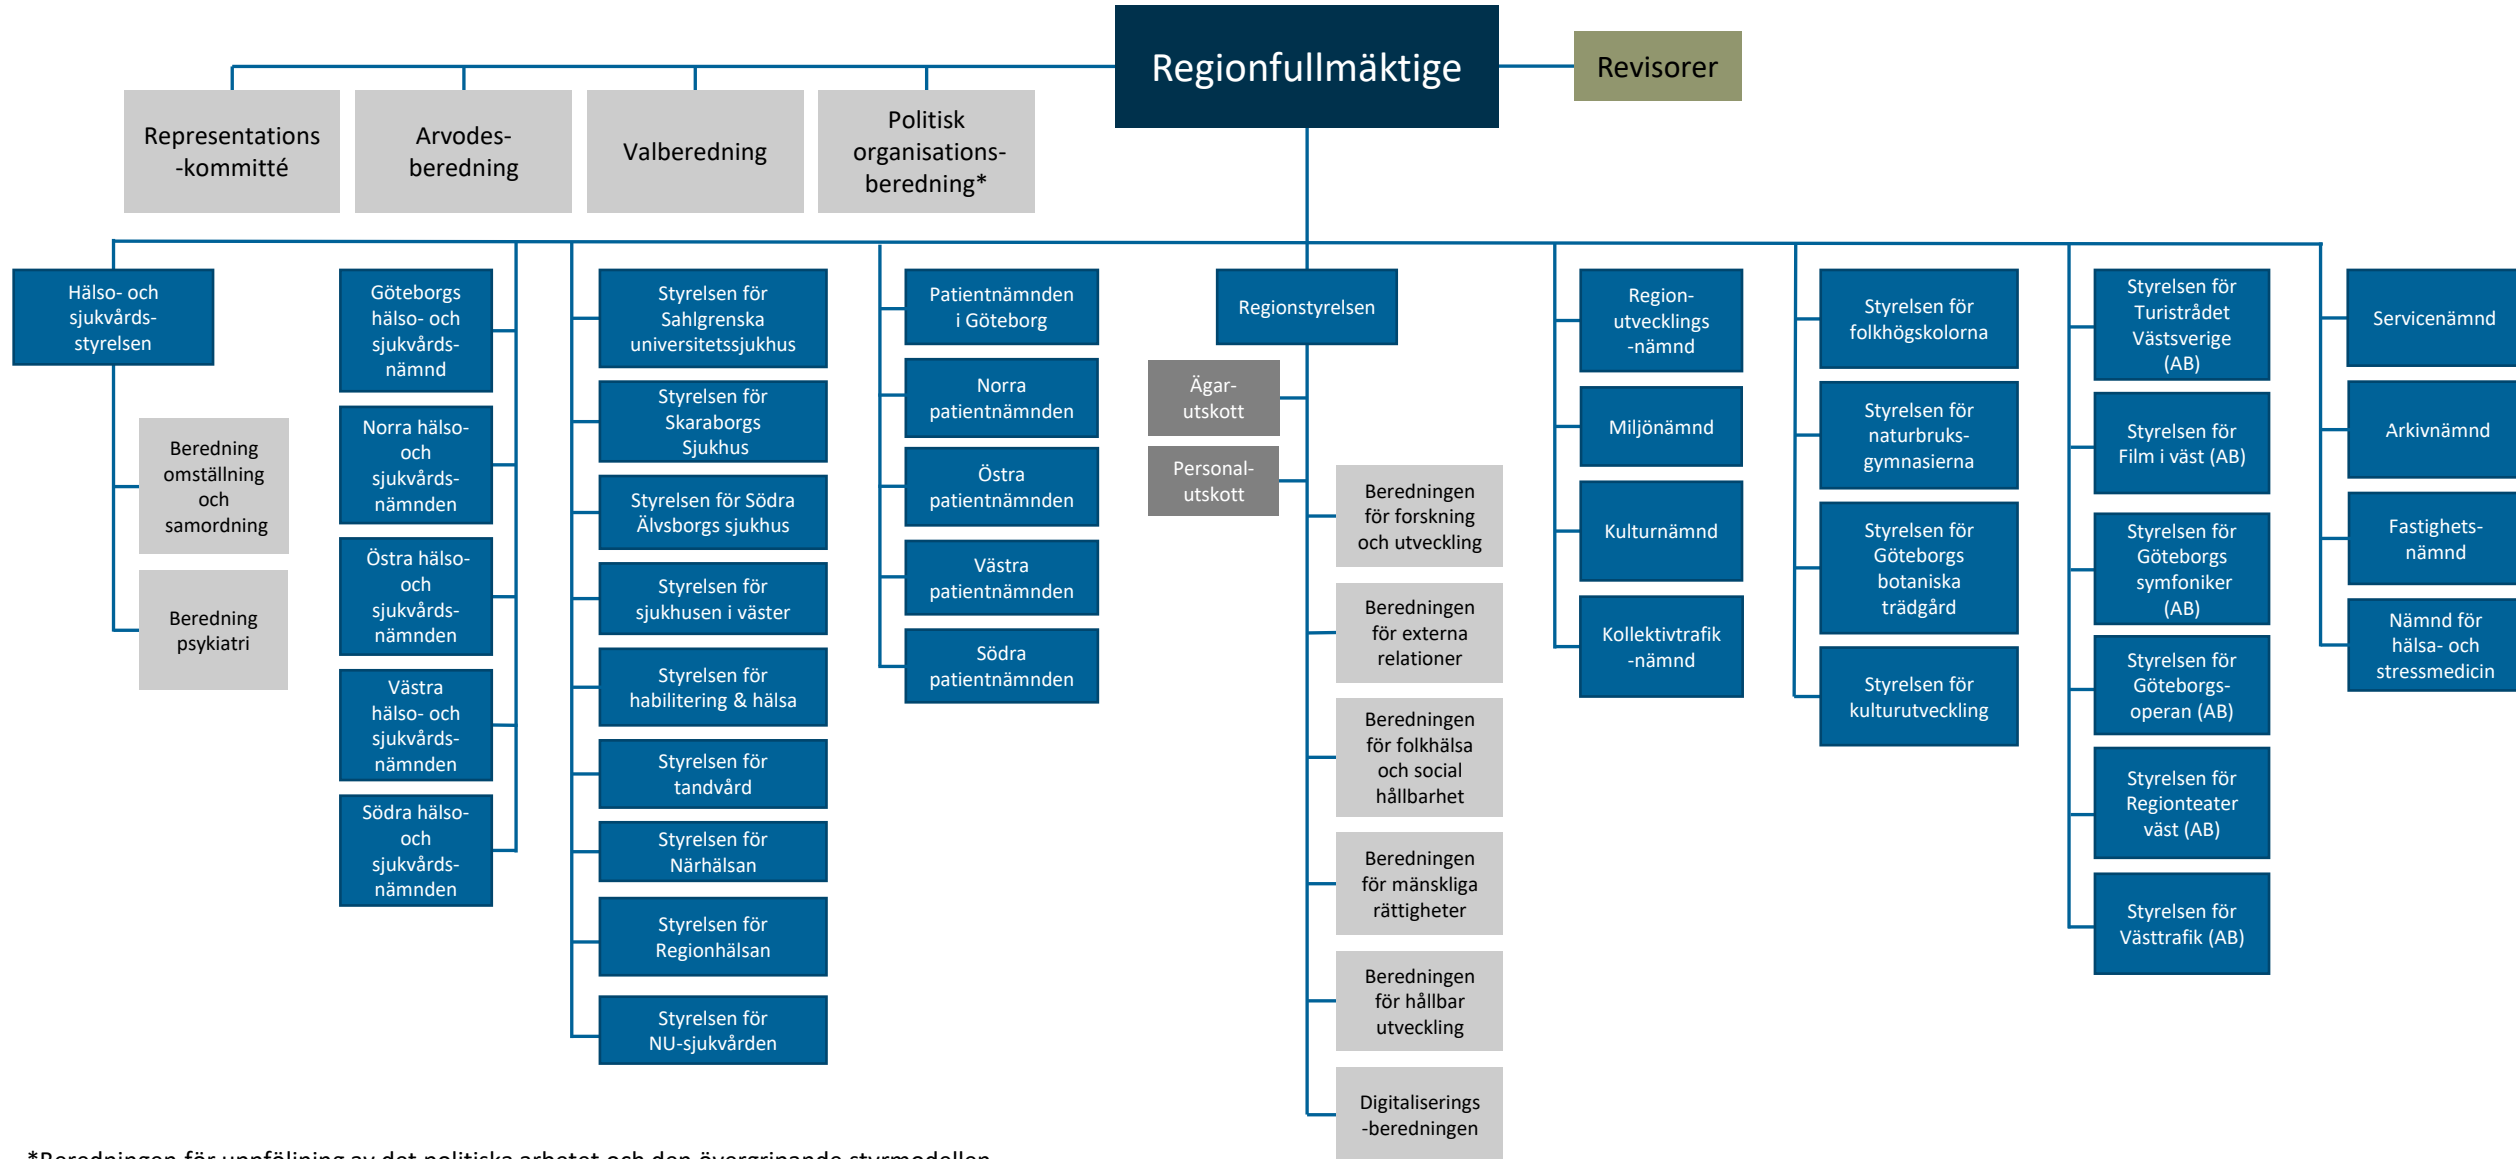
Regionfullmäktige

Revisorer

Representations-kommitté

Arvodes-beredning

Valberedning

Politisk organisations-beredning*

Hälso- och sjukvårds-styrelsen

Beredning omställning och samordning

Beredning psykiatri

Göteborgs hälso- och sjukvårds-nämnd

Norra hälso- och sjukvårds-nämnden

Östra hälso- och sjukvårds-nämnden

Västra hälso- och sjukvårds-nämnden

Södra hälso- och sjukvårds-nämnden

Styrelsen för Sahlgrenska universitetssjukhus

Styrelsen för Skaraborgs Sjukhus

Styrelsen för Södra Älvsborgs sjukhus

Styrelsen för sjukhusen i väster

Styrelsen för habilitering & hälsa

Styrelsen för tandvård

Styrelsen för Närhälsan

Styrelsen för Regionhälsan

Styrelsen för NU-sjukvården

Patientnämnden i Göteborg

Norra patientnämnden

Östra patientnämnden

Västra patientnämnden

Södra patientnämnden

Regionstyrelsen

Ägar-utskott

Personal-utskott

Beredningen för forskning och utveckling

Beredningen för externa relationer

Beredningen för folkhälsa och social hållbarhet

Beredningen för mänskliga rättigheter

Beredningen för hållbar utveckling

Digitaliserings-beredningen

Region-utvecklings-nämnd

Miljönämnd

Kulturnämnd

Kollektivtrafik-nämnd

Styrelsen för folkhögskolorna

Styrelsen för naturbruks-gymnasierna

Styrelsen för Göteborgs botaniska trädgård

Styrelsen för kulturutveckling

Styrelsen för Turistrådet Västsverige (AB)

Styrelsen för Film i väst (AB)

Styrelsen för Göteborgs symfoniker (AB)

Styrelsen för Göteborgs-operan (AB)

Styrelsen för Regionteater väst (AB)

Styrelsen för Västtrafik (AB)

Servicenämnd

Arkivnämnd

Fastighets-nämnd

Nämnd för hälsa- och stressmedicin

*Beredningen för uppföljning av det politiska arbetet och den övergripande styrmodellen